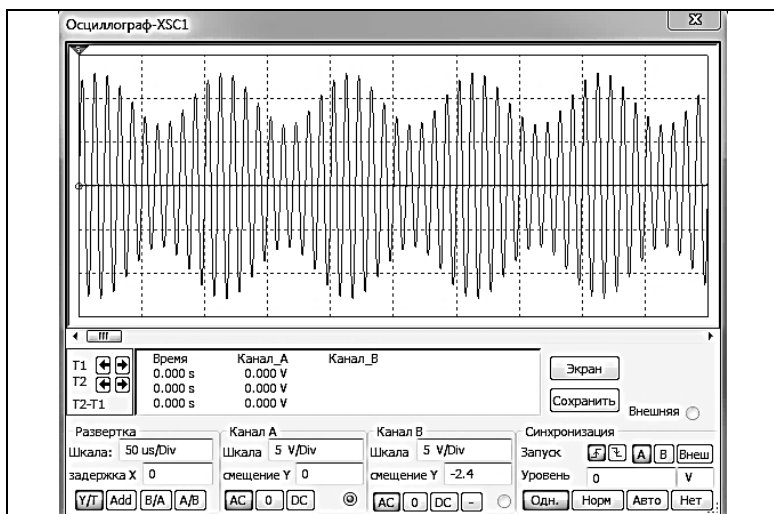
Осциллограф-XSC1

T1
T2
T2-T1

| Время | Канал_A | Канал_B |
|---|---|---|
| 0.000 s | 0.000 V | |
| 0.000 s | 0.000 V | |
| 0.000 s | 0.000 V | |

Экран
Сохранить
Внешняя

Развертка
Шкала: 50 us/Div
задержка X 0
Y/T Add B/A A/B

Канал А
Шкала 5 V/Div
смещение Y 0
AC 0 DC

Канал B
Шкала 5 V/Div
смещение Y -2.4
AC 0 DC -

Синхронизация
Запуск A B Внеш
Уровень 0 V
Одн. Норм Авто Нет